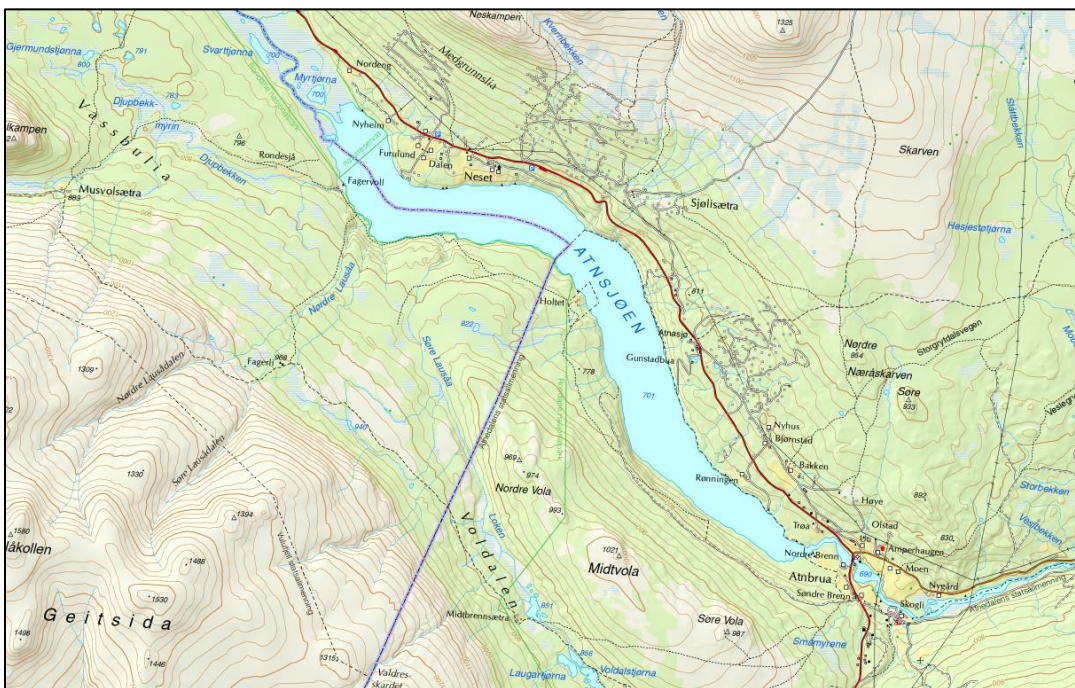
Neskampen
1325
Gjermundstjønna
800
791
Svarttjønna
Kvernbekken
Medgrunnslia
Nordeng
Myrtjønna
700
lkampen
24
Vassbulia
763
Djuppbekk-myrin
796
Rondesjå
Nyheim
Furulund
Dalen
Neset
Skarven
Musvolsætra
883
Djupbekken
Fagervoll
Sjølisætra
Slåttbekken
Hasjestøtjønna
ATNSJØEN
Nordre Lausa
Holtet
611
822
Atnasjø
Gunstadbu
Nordre
954
Storgrytdalsvegen
Nordre Lausdalen
Fagerli
969
1309
Søre Lausa
778
701
Nøråskarven
Søre
933
Nyhus
Bjønnstad
Vesleg
940
Søre Lausdalen
969
974
Bakken
Rønningen
1330
Nordre Vola
Høye
892
Storbekken
993
Olstad
1580
1394
Vesibekken
åkollen
Voldalen
Trøa
830
1021
Amperhaugen
Nordre Brenn
Moen
Midtvola
Atnbrua
690
Nygård
1486
Søndre Brenn
Skogli
1530
Geitsida
Midtbrennsætra
851
Søre Vola
987
1496
Smørryrene
1446
1315
Valdres-skardet
Laugartjørna
Voldalstjørna
866